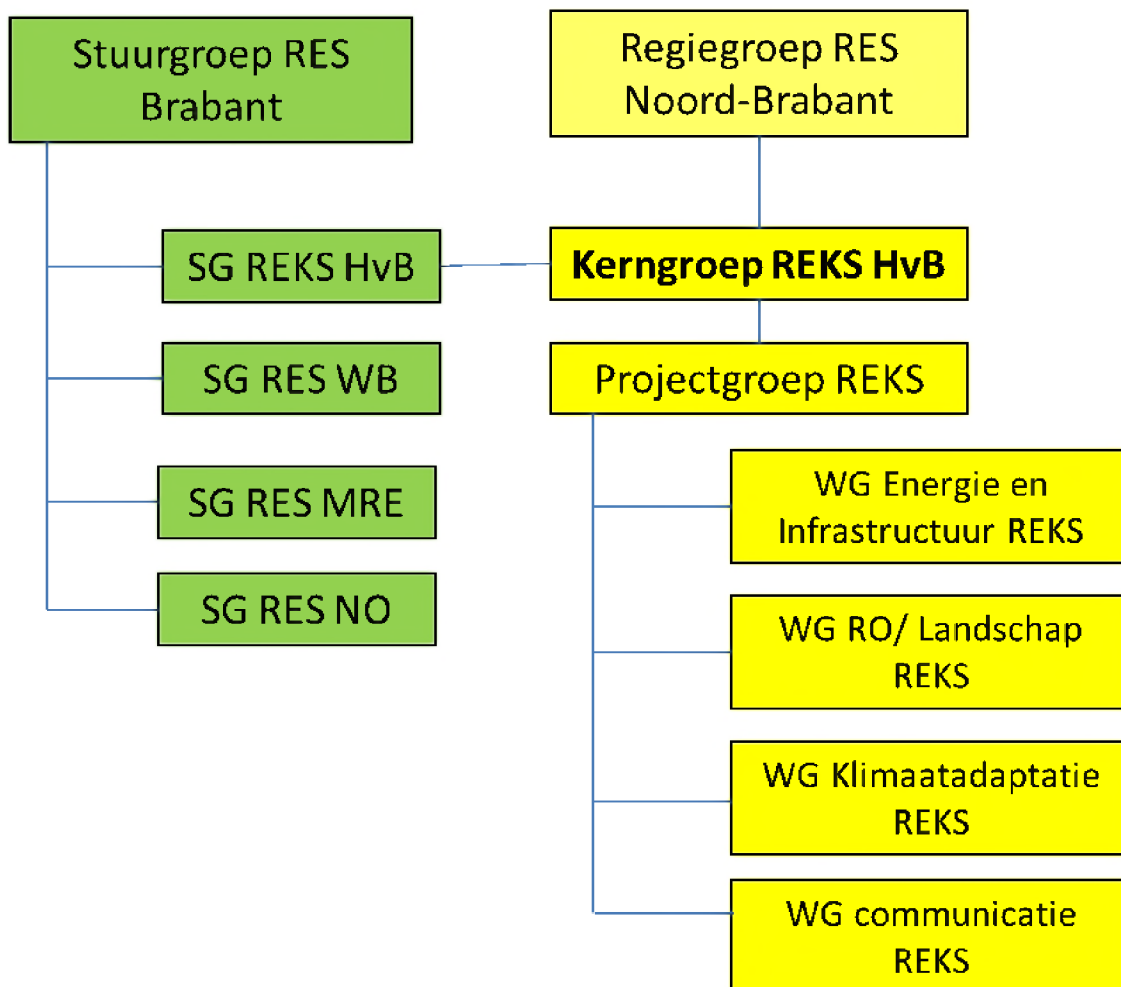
Stuurgroep RES Brabant

Regiegroep RES Noord-Brabant

SG REKS HvB

Kerngroep REKS HvB

SG RES WB

Projectgroep REKS

SG RES MRE

SG RES NO

WG Energie en Infrastructuur REKS

WG RO/ Landschap REKS

WG Klimaatadaptatie REKS

WG communicatie REKS